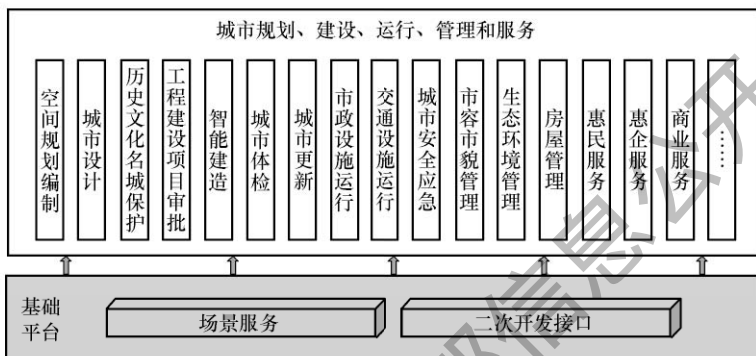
城市规划、建设、运行、管理和服务

空间规划编制

城市设计

历史文化名城保护

工程建设项目审批

智能建造

城市体检

城市更新

市政设施运行

交通设施运行

城市安全应急

市容市貌管理

生态环境管理

房屋管理

惠民服务

惠企服务

商业服务

……

基础平台

场景服务

二次开发接口